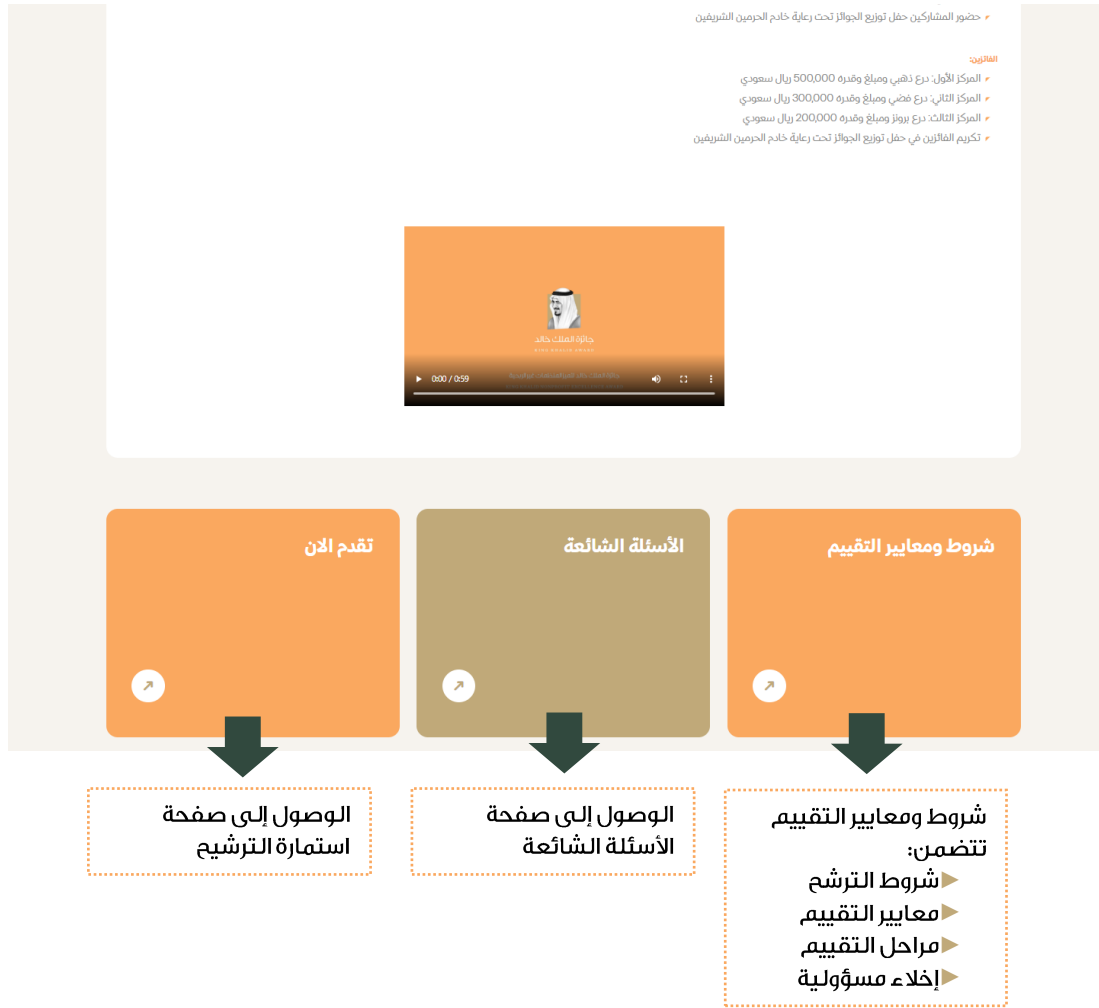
حضور المشاركين حفل توزيع الجوائز تحت رعاية خادم الحرمين الشريفين

الفائزين:
المركز الأول: درع ذهبي ومبلغ وقدره 500,000 ريال سعودي
المركز الثاني: درع فضي ومبلغ وقدره 300,000 ريال سعودي
المركز الثالث: درع برونز ومبلغ وقدره 200,000 ريال سعودي
تكريم الفائزين في حفل توزيع الجوائز تحت رعاية خادم الحرمين الشريفين

جائزة الملك خالد
KING KHALID AWARD
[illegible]
0:00 / 0:59

شروط ومعايير التقييم

الأسئلة الشائعة

تقدم الان

شروط ومعايير التقييم تتضمن:
شروط الترشح
معايير التقييم
مراحل التقييم
إخلاء مسؤولية

الوصول إلى صفحة الأسئلة الشائعة

الوصول إلى صفحة استمارة الترشيح